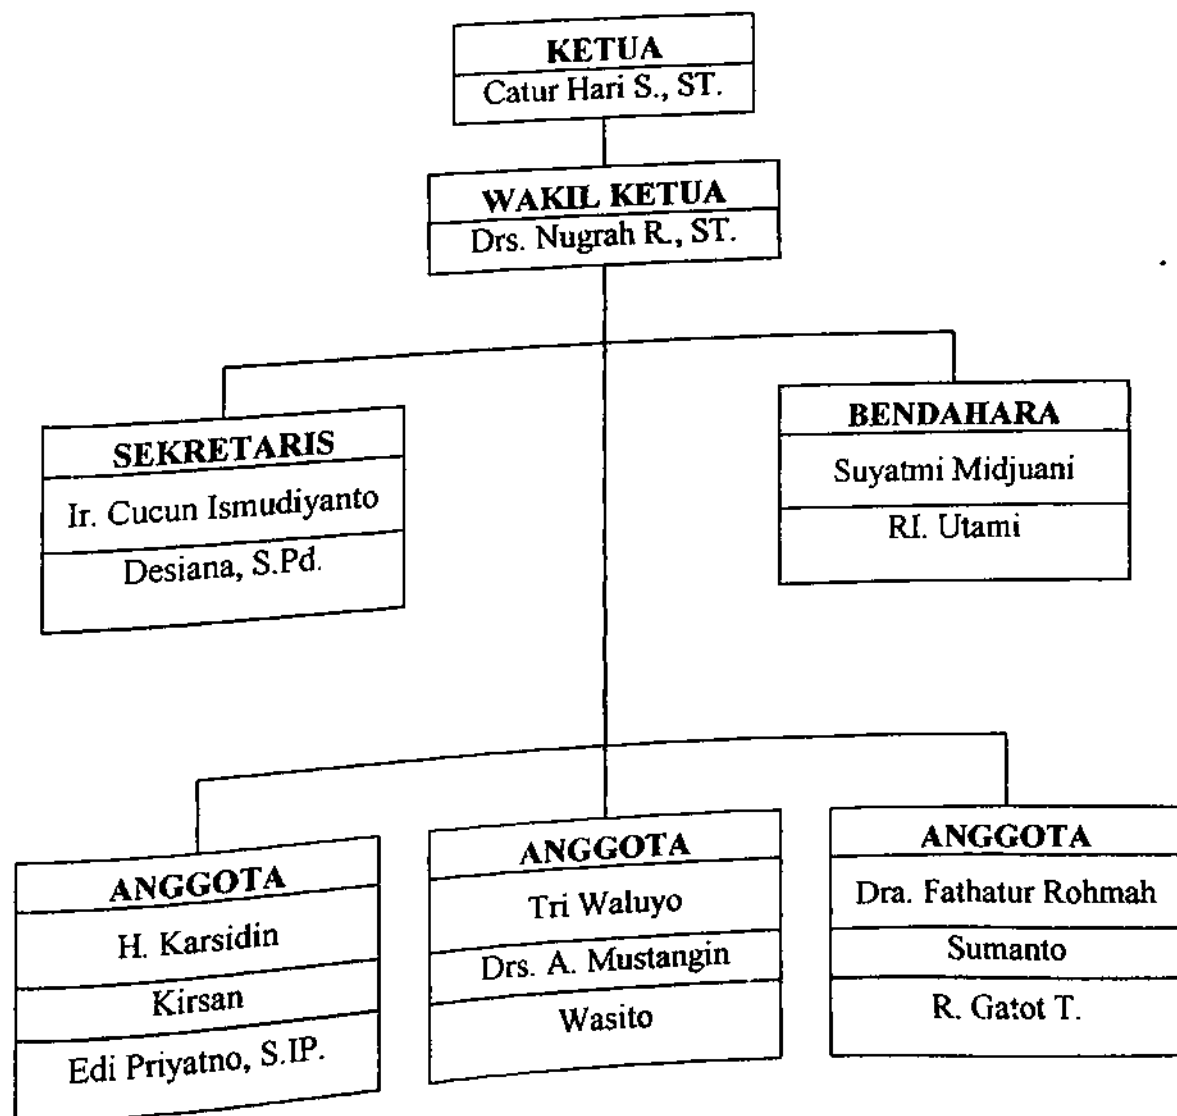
KETUA
Catur Hari S., ST.

WAKIL KETUA
Drs. Nugrah R., ST.

SEKRETARIS
Ir. Cucun Ismudiyanto
Desiana, S.Pd.

BENDAHARA
Suyatmi Midjuani
RI. Utami

ANGGOTA
H. Karsidin
Kirsan
Edi Priyatno, S.IP.

ANGGOTA
Tri Waluyo
Drs. A. Mustangin
Wasito

ANGGOTA
Dra. Fathatur Rohmah
Sumanto
R. Gatot T.